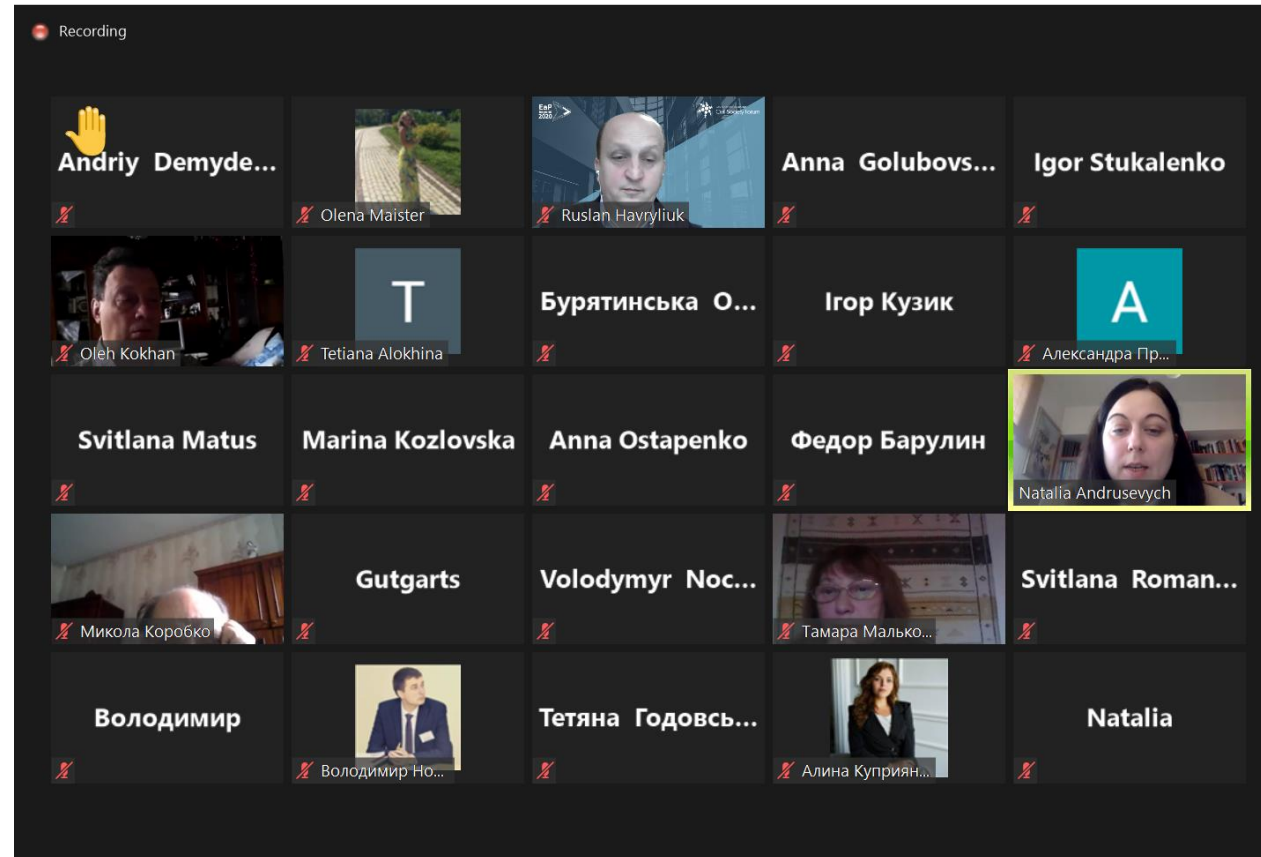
Recording

Andriy Demyde...

Olena Maister

EaP 2020 Civil Society Forum

Ruslan Havryliuk

Anna Golubovs...

Igor Stukalenko

Oleh Kokhan

T

Tetiana Alokhina

Бурятинська О...

Ігор Кузик

A

Александра Пр...

Svitlana Matus

Marina Kozlovska

Anna Ostapenko

Федор Барулин

Natalia Andrusevych

Микола Коробко

Gutgarts

Volodymyr Noc...

Тамара Малько...

Svitlana Roman...

Володимир

Володимир Но...

Тетяна Годовсь...

Алина Куприян...

Natalia